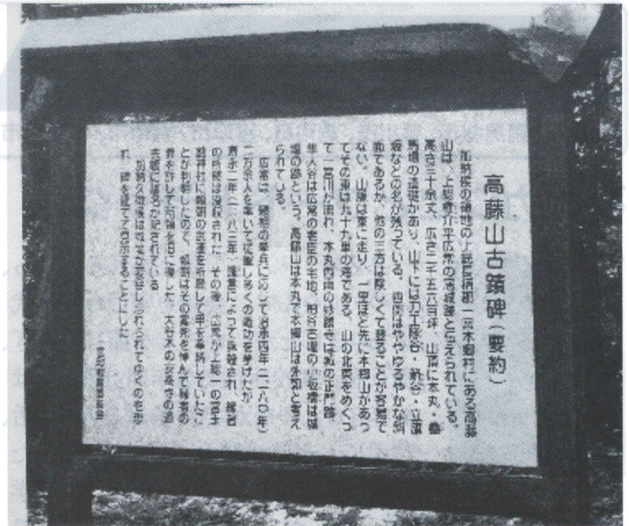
高藤山古蹟碑（要約）

加納氏の館跡の上総国長柄郡一宮本郷村にある高藤山は、上総介平広常の古城跡と考えられている。高さ三十六丈、広さ二千五百坪。山頂に本丸・桑馬場の遺構があり、山下には四方堀・新谷・立道坂などの名が残っている。西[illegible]はやや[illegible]るやかな傾斜であるが、他の三方は険しくて登ることが容易でない。山頂は東西に走り、一里ほど先に本郷山があって一宮川が流れ、本丸西南の谷間は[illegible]の上杉(?)館跡という。高藤山は本丸と本郷山は承知と考えられている。

広常は、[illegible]の寿永二年(一一八三年)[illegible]二万余人を率いて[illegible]多くの戦功を挙げたが寿永二年(一一八三年)讒言によって誅殺された。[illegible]の功績は没収された。その後、広常が上総一の宮の玉前神社に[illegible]の無実を祈願した甲冑を奉納していたことが判明したため、頼朝はその死を悼んで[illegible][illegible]を許して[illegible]に復した。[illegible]大野木の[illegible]寺の過去帳に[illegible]記されている。

加納久徴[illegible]は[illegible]されてゆくのを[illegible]れ、碑を建てて記念することにした。

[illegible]